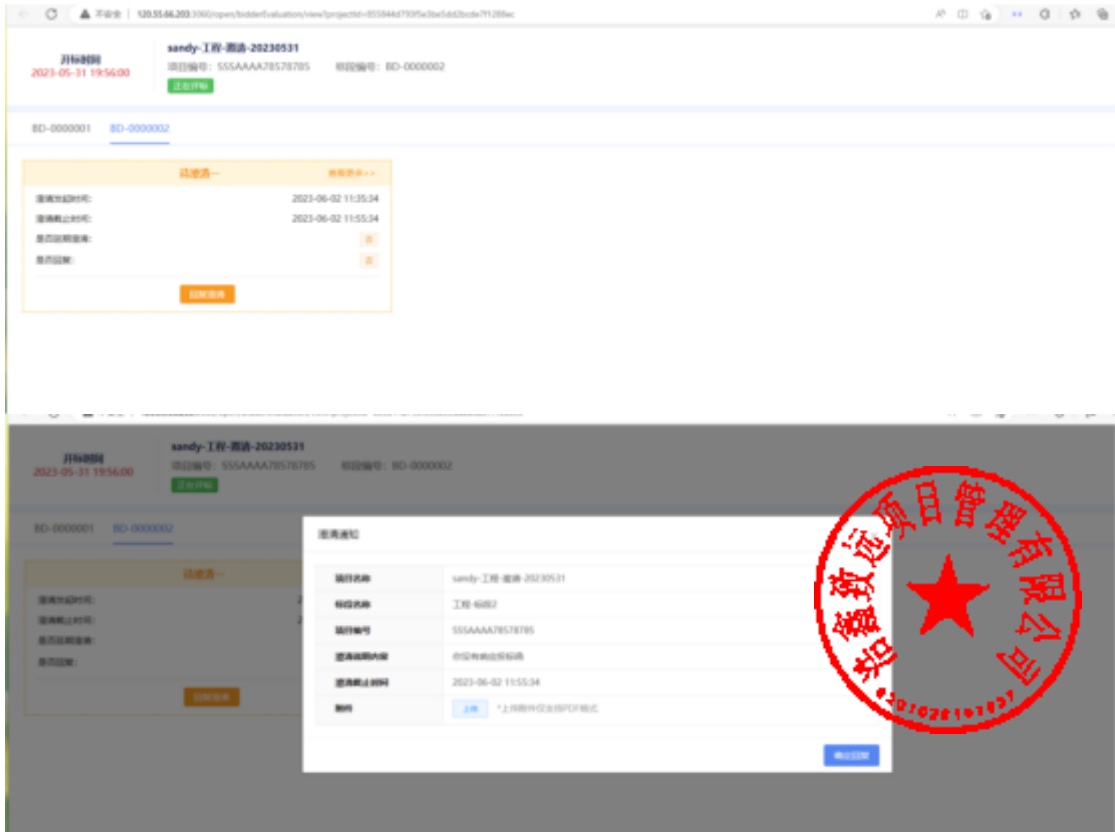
不安全 | 120.55.66.203:3060/open/bidderEvaluation/view?projectId=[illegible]

开标时间
2023-05-31 19:56:00

sandy-工程-邀请-20230531
项目编号：SSSAAAA78578785 标段编号：BD-0000002
正在评标

BD-0000001 BD-0000002

问澄清一 查看更多>>

澄清发起时间: 2023-06-02 11:35:34
澄清截止时间: 2023-06-02 11:55:34
是否延期澄清: 否
是否回复: 否

回复澄清

开标时间
2023-05-31 19:56:00

sandy-工程-邀请-20230531
项目编号：SSSAAAA78578785 标段编号：BD-0000002
正在评标

BD-0000001 BD-0000002

问澄清一

澄清发起时间:
澄清截止时间:
是否延期澄清:
是否回复:

回复澄清

澄清通知

| 项目名称 | sandy-工程-邀请-20230531 |
|---|---|
| 标段名称 | 工程-标段2 |
| 项目编号 | SSSAAAA78578785 |
| 澄清说明内容 | 你没有响应招标通 |
| 澄清截止时间 | 2023-06-02 11:55:34 |
| 附件 | 上传 *上传附件仅支持PDF格式 |

确定回复

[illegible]项目管理有限公司
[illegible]